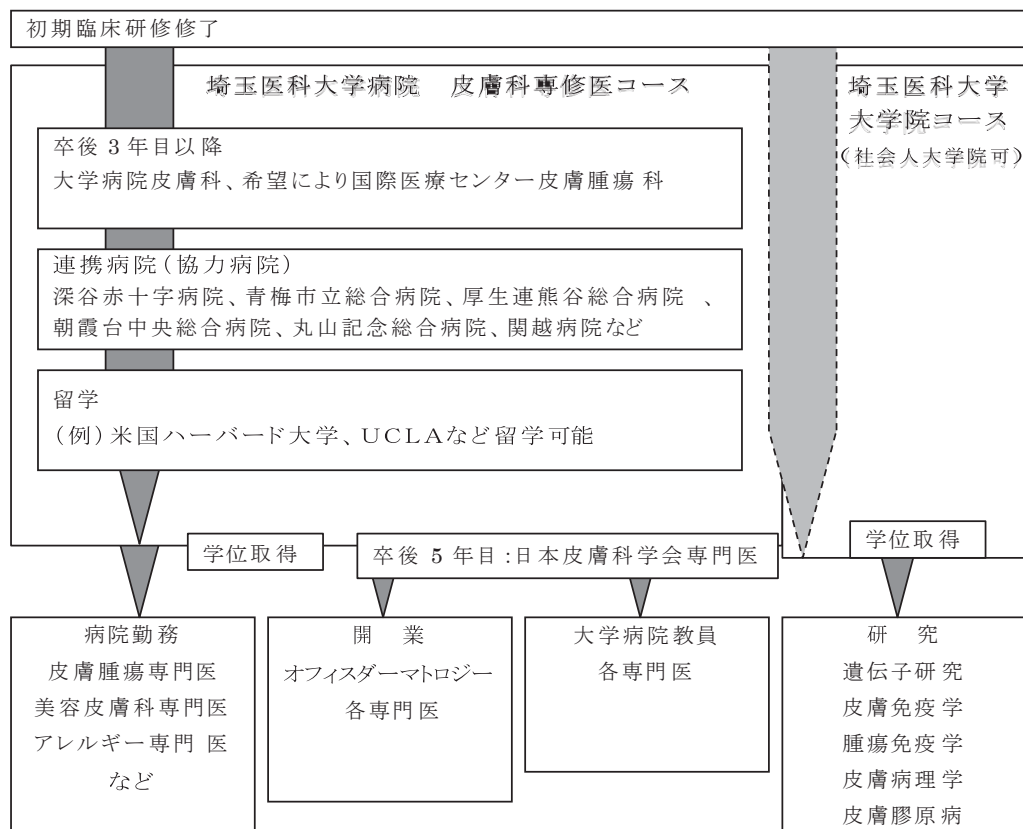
初期臨床研修修了

埼玉医科大学病院　皮膚科専修医コース

卒後３年目以降
大学病院皮膚科、希望により国際医療センター皮膚腫瘍科

連携病院（協力病院）
深谷赤十字病院、青梅市立総合病院、厚生連熊谷総合病院　、朝霞台中央総合病院、丸山記念総合病院、関越病院など

留学
（例）米国ハーバード大学、ＵＣＬＡなど留学可能

埼玉医科大学
大学院コース
（社会人大学院可）

学位取得

卒後５年目：日本皮膚科学会専門医

学位取得

病院勤務
皮膚腫瘍専門医
美容皮膚科専門医
アレルギー専門医
など

開　業
オフィスダーマトロジー
各専門医

大学病院教員
各専門医

研　究
遺伝子研究
皮膚免疫学
腫瘍免疫学
皮膚病理学
皮膚膠原病